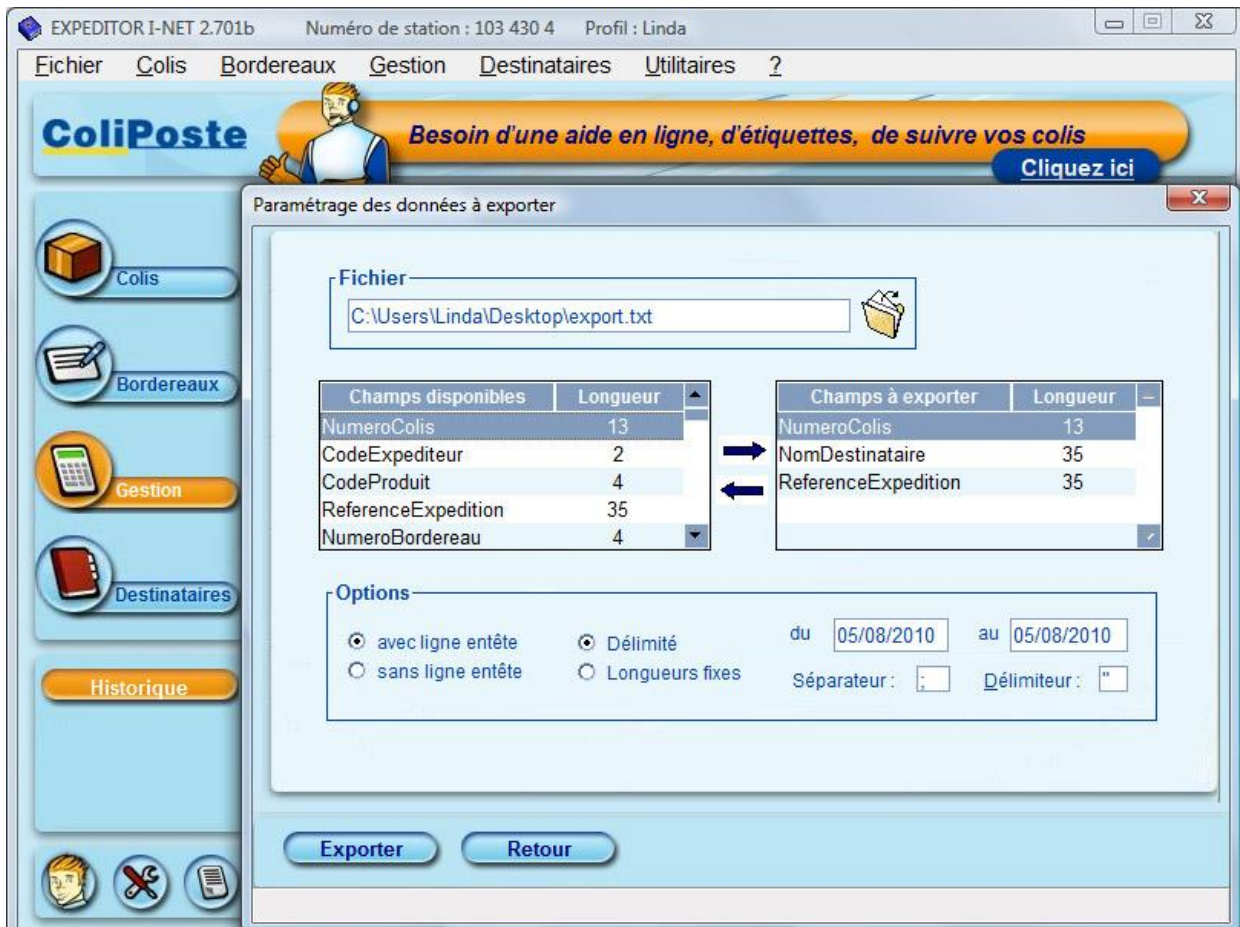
EXPEDITOR I-NET 2.701b Numéro de station : 103 430 4 Profil : Linda

Fichier Colis Bordereaux Gestion Destinataires Utilitaires ?

ColiPoste

Besoin d'une aide en ligne, d'étiquettes, de suivre vos colis

Cliquez ici

Colis

Bordereaux

Gestion

Destinataires

Historique

Paramétrage des données à exporter

Fichier

C:\Users\Linda\Desktop\export.txt

| Champs disponibles | Longueur |
|---|---|
| NumeroColis | 13 |
| CodeExpediteur | 2 |
| CodeProduit | 4 |
| ReferenceExpedition | 35 |
| NumeroBordereau | 4 |

| Champs à exporter | Longueur |
|---|---|
| NumeroColis | 13 |
| NomDestinataire | 35 |
| ReferenceExpedition | 35 |

Options

avec ligne entête
sans ligne entête

Délimité
Longueurs fixes

du 05/08/2010 au 05/08/2010

Séparateur : ; Délimiteur : "

Exporter Retour